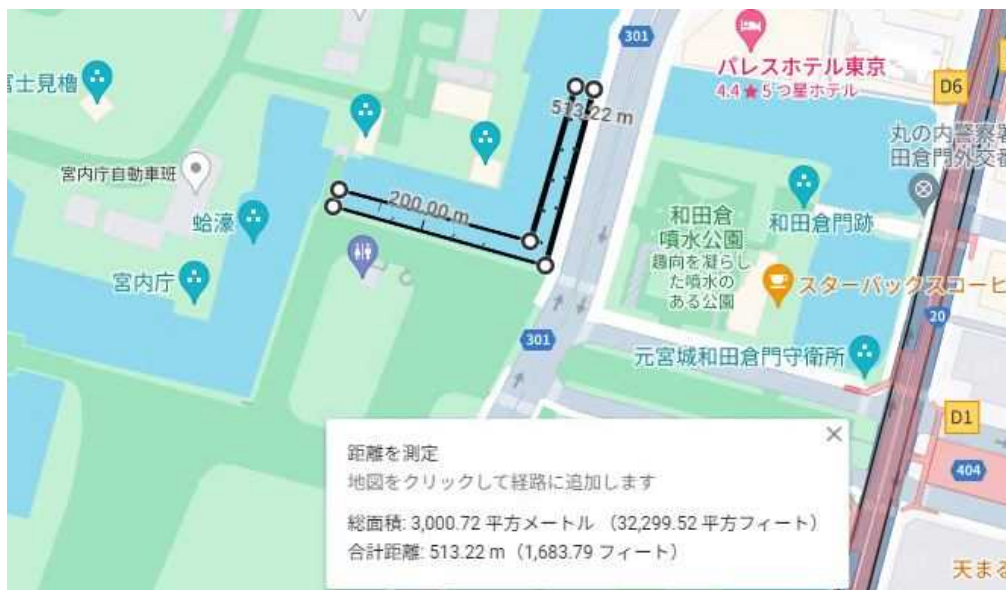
富士見櫓

宮内庁自動車班

蛤濠

宮内庁

200.00 m

513.22 m

301

パレスホテル東京
4.4 ★ 5つ星ホテル

D6

丸の内警察署
田倉門外交番

和田倉
噴水公園
趣向を凝らした噴水のある公園

和田倉門跡

スターバックスコーヒ

301

元宮城和田倉門守衛所

20

D1

404

天ま

距離を測定
地図をクリックして経路に追加します

総面積: 3,000.72 平方メートル （32,299.52 平方フィート）
合計距離: 513.22 m（1,683.79 フィート）